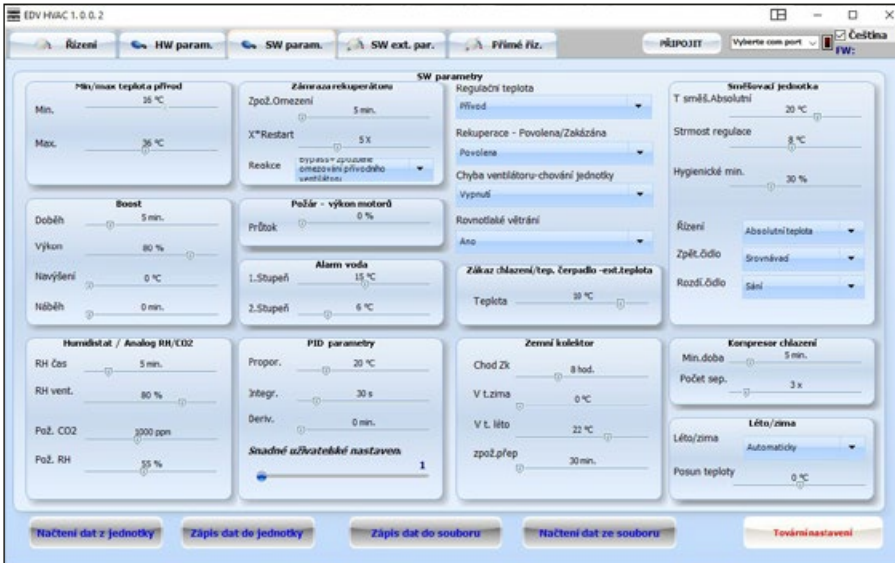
EDV HVAC 1.0.0.2

Řízení | HW param. | SW param. | SW ext. par. | Přímé říz.

PŘIPOJIT | Vyberte com port | Čeština | FW:

SW parametry

Min/max teplota přívod
Min. 16 °C
Max. 36 °C

Zámraza rekuperátoru
Zpož.Omezení 5 min.
X*Restart 5 X
Reakce bypass+ zpoždění omezování přívodního ventilátoru

Regulační teplota
Přívod

Rekuperace - Povolena/Zakázána
Povolena

Chyba ventilátoru-chování jednotky
Vypnutí

Rovnotlaké větrání
Ano

Směšovací jednotka
T směš.Absolutní 20 °C
Strmost regulace 8 °C
Hygienické min. 30 %
Řízení Absolutní teplota
Zpět.čidlo Srovnávač
Rozdí.čidlo Sání

Boost
Doběh 5 min.
Výkon 80 %
Navýšení 0 °C
Náběh 0 min.

Požár - výkon motorů
Průtok 0 %

Alarm voda
1.Stupeň 15 °C
2.Stupeň 6 °C

Zákaz chlazení/tep. čerpadlo -ext.teplota
Teplota 10 °C

Humidistat / Analog RH/CO2
RH čas 5 min.
RH vent. 80 %
Pož. CO2 1000 ppm
Pož. RH 55 %

PID parametry
Propor. 20 °C
Integr. 30 s
Deriv. 0 min.
Snadné uživatelské nastavení 1

Zemní kolektor
Chod Zk 8 hod.
V t.zima 0 °C
V t. léto 22 °C
zpož.přep 30 min.

Kompresor chlazení
Min.doba 5 min.
Počet sep. 3 x

Léto/zima
Léto/zima Automaticky
Posun teploty 0 °C

Načtení dat z jednotky | Zápis dat do jednotky | Zápis dat do souboru | Načtení dat ze souboru | Tovární nastavení